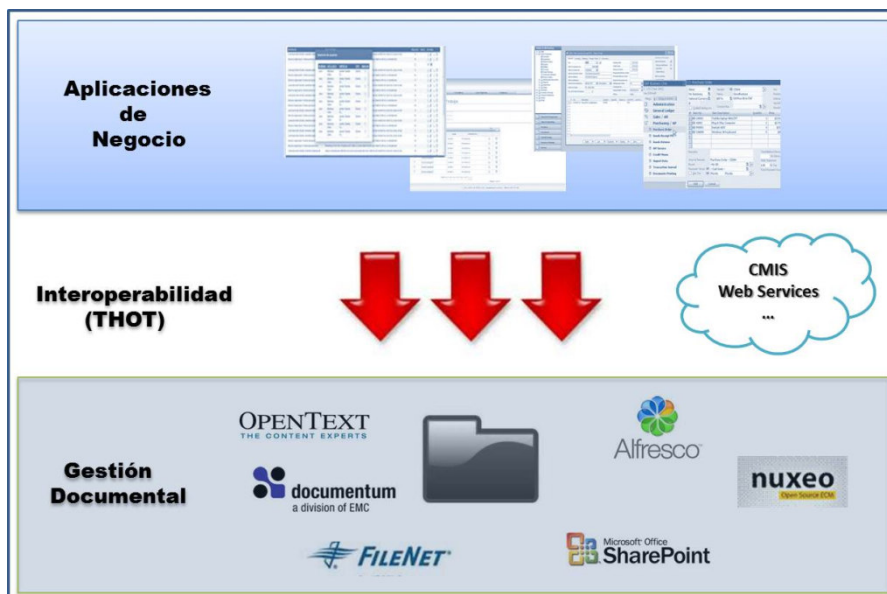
Aplicaciones de Negocio

Interoperabilidad (THOT)

CMIS
Web Services
...

Gestión Documental

OPENTEXT
THE CONTENT EXPERTS

documentum
a division of EMC

FILENET

Alfresco

nuxeo
Open Source ECM

Microsoft Office
SharePoint